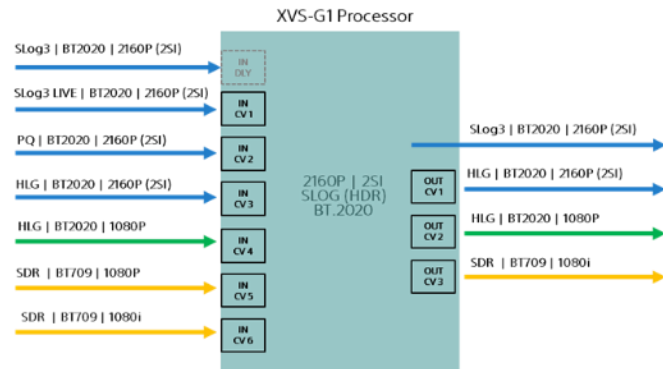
XVS-G1 Processor

SLog3 | BT2020 | 2160P (2SI)

IN DLY

SLog3 LIVE | BT2020 | 2160P (2SI)

IN CV 1

PQ | BT2020 | 2160P (2SI)

IN CV 2

HLG | BT2020 | 2160P (2SI)

IN CV 3

HLG | BT2020 | 1080P

IN CV 4

SDR | BT709 | 1080P

IN CV 5

SDR | BT709 | 1080i

IN CV 6

2160P | 2SI SLOG (HDR) BT.2020

SLog3 | BT2020 | 2160P (2SI)

OUT CV 1

HLG | BT2020 | 2160P (2SI)

OUT CV 2

HLG | BT2020 | 1080P

OUT CV 3

SDR | BT709 | 1080i